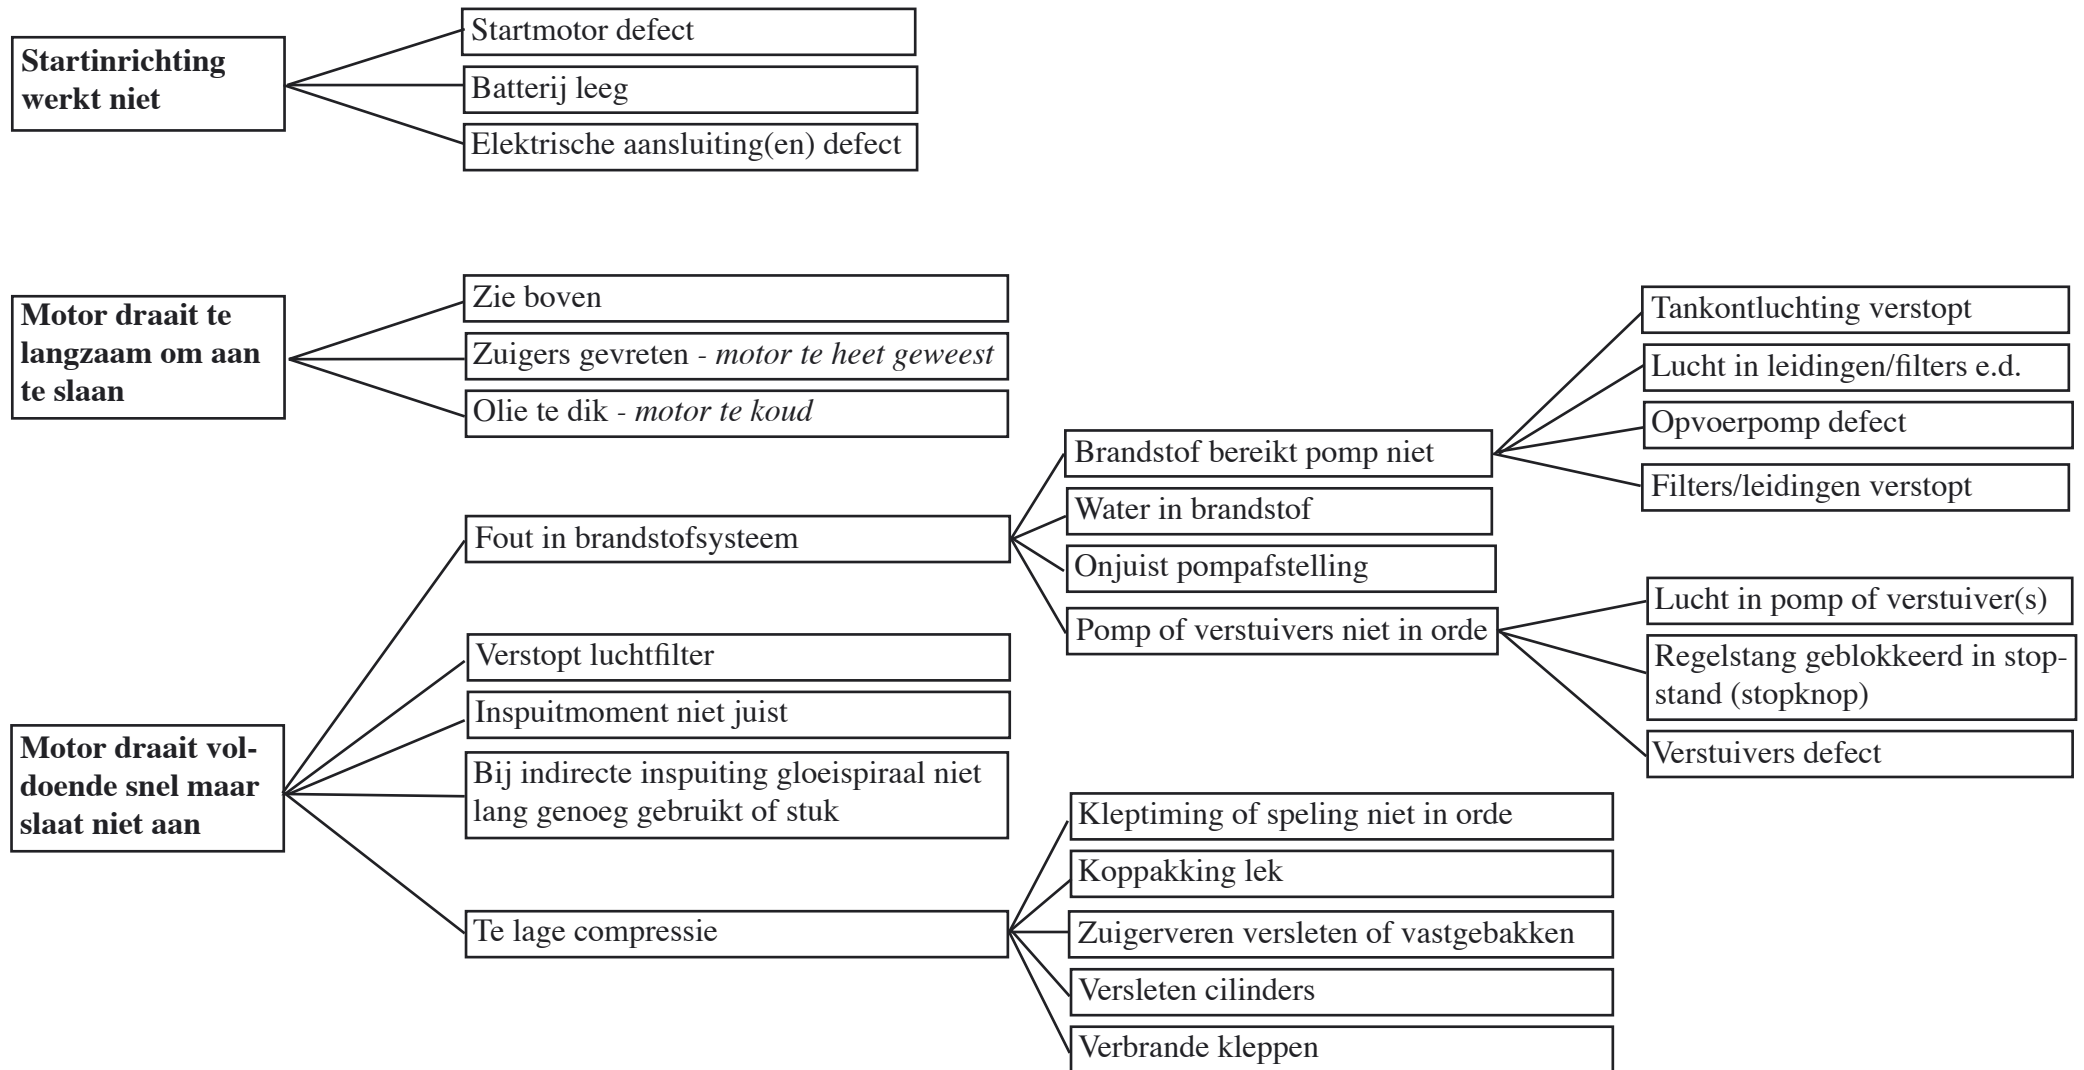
**Startinrichting werkt niet**

Startmotor defect

Batterij leeg

Elektrische aansluiting(en) defect

**Motor draait te langzaam om aan te slaan**

Zie boven

Zuigers gevreten - *motor te heet geweest*

Olie te dik - *motor te koud*

**Motor draait voldoende snel maar slaat niet aan**

Fout in brandstofsysteem

Brandstof bereikt pomp niet

Tankontluchting verstopt

Lucht in leidingen/filters e.d.

Opvoerpomp defect

Filters/leidingen verstopt

Water in brandstof

Onjuist pompafstelling

Pomp of verstuivers niet in orde

Lucht in pomp of verstuiver(s)

Regelstang geblokkeerd in stopstand (stopknop)

Verstuivers defect

Verstopt luchtfilter

Inspuitmoment niet juist

Bij indirecte inspuiting gloeispiraal niet lang genoeg gebruikt of stuk

Te lage compressie

Kleptiming of speling niet in orde

Koppakking lek

Zuigerveren versleten of vastgebakken

Versleten cilinders

Verbrande kleppen